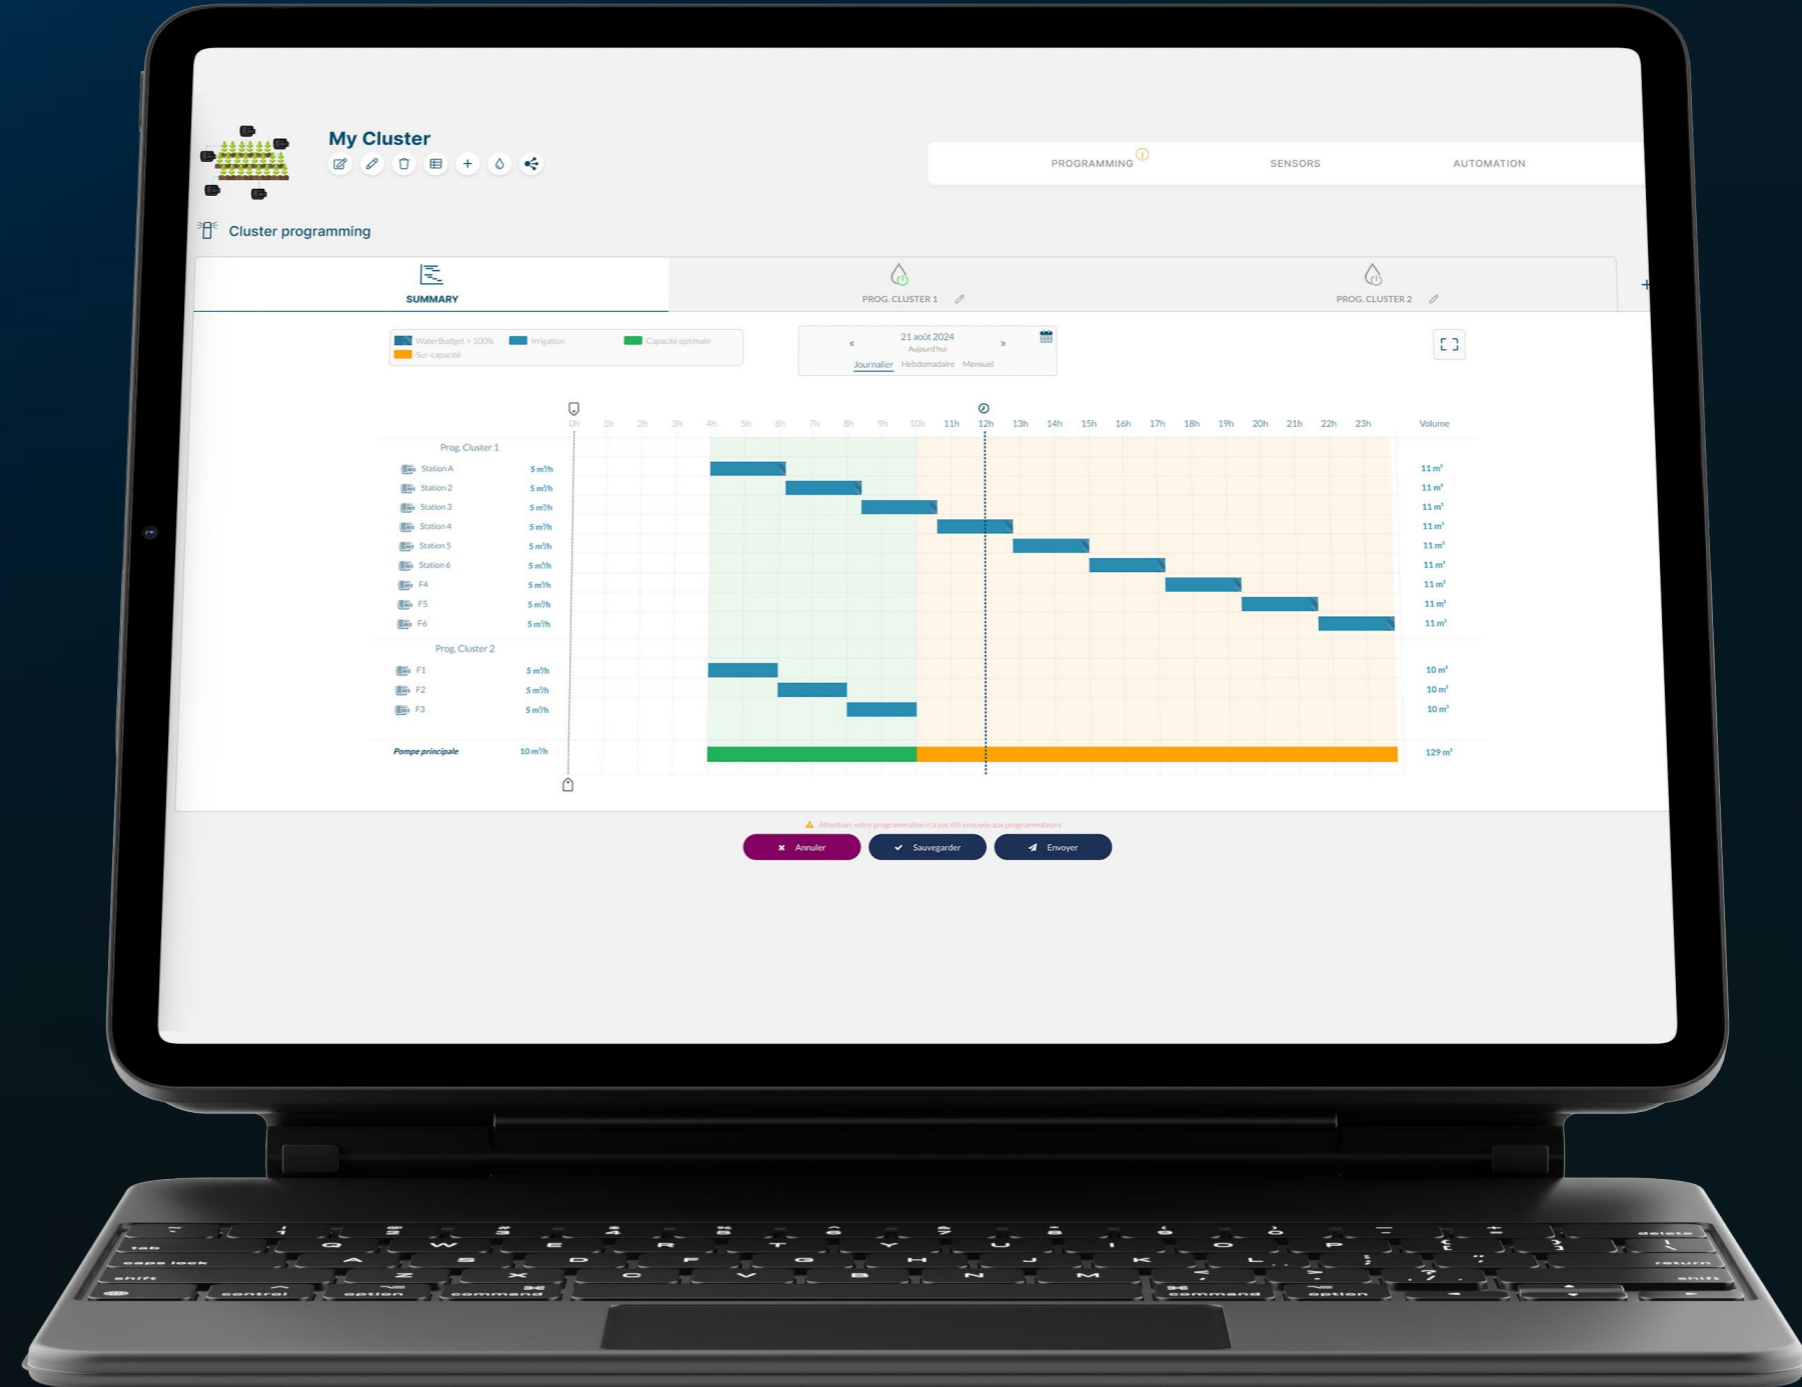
My Cluster

PROGRAMMING SENSORS AUTOMATION

Cluster programming

SUMMARY PROG. CLUSTER 1 PROG. CLUSTER 2

WaterBudget > 100% Irrigation Capacité optimale Sur-capacité

21 août 2024
Aujourd'hui
Journalier Hebdomadaire Mensuel

| | | 0h | 1h | 2h | 3h | 4h | 5h | 6h | 7h | 8h | 9h | 10h | 11h | 12h | 13h | 14h | 15h | 16h | 17h | 18h | 19h | 20h | 21h | 22h | 23h | Volume |
|---|---|---|---|---|---|---|---|---|---|---|---|---|---|---|---|---|---|---|---|---|---|---|---|---|---|---|
| Prog. Cluster 1 | | | | | | | | | | | | | | | | | | | | | | | | | | |
| Station A | 5 m³/h | | | | | | | | | | | | | | | | | | | | | | | | | 11 m³ |
| Station 2 | 5 m³/h | | | | | | | | | | | | | | | | | | | | | | | | | 11 m³ |
| Station 3 | 5 m³/h | | | | | | | | | | | | | | | | | | | | | | | | | 11 m³ |
| Station 4 | 5 m³/h | | | | | | | | | | | | | | | | | | | | | | | | | 11 m³ |
| Station 5 | 5 m³/h | | | | | | | | | | | | | | | | | | | | | | | | | 11 m³ |
| Station 6 | 5 m³/h | | | | | | | | | | | | | | | | | | | | | | | | | 11 m³ |
| F4 | 5 m³/h | | | | | | | | | | | | | | | | | | | | | | | | | 11 m³ |
| F5 | 5 m³/h | | | | | | | | | | | | | | | | | | | | | | | | | 11 m³ |
| F6 | 5 m³/h | | | | | | | | | | | | | | | | | | | | | | | | | 11 m³ |
| Prog. Cluster 2 | | | | | | | | | | | | | | | | | | | | | | | | | | |
| F1 | 5 m³/h | | | | | | | | | | | | | | | | | | | | | | | | | 10 m³ |
| F2 | 5 m³/h | | | | | | | | | | | | | | | | | | | | | | | | | 10 m³ |
| F3 | 5 m³/h | | | | | | | | | | | | | | | | | | | | | | | | | 10 m³ |
| Pompe principale | 10 m³/h | | | | | | | | | | | | | | | | | | | | | | | | | 129 m³ |

Attention, votre programmation n'a pas été envoyée aux programmateurs

Annuler Sauvegarder Envoyer